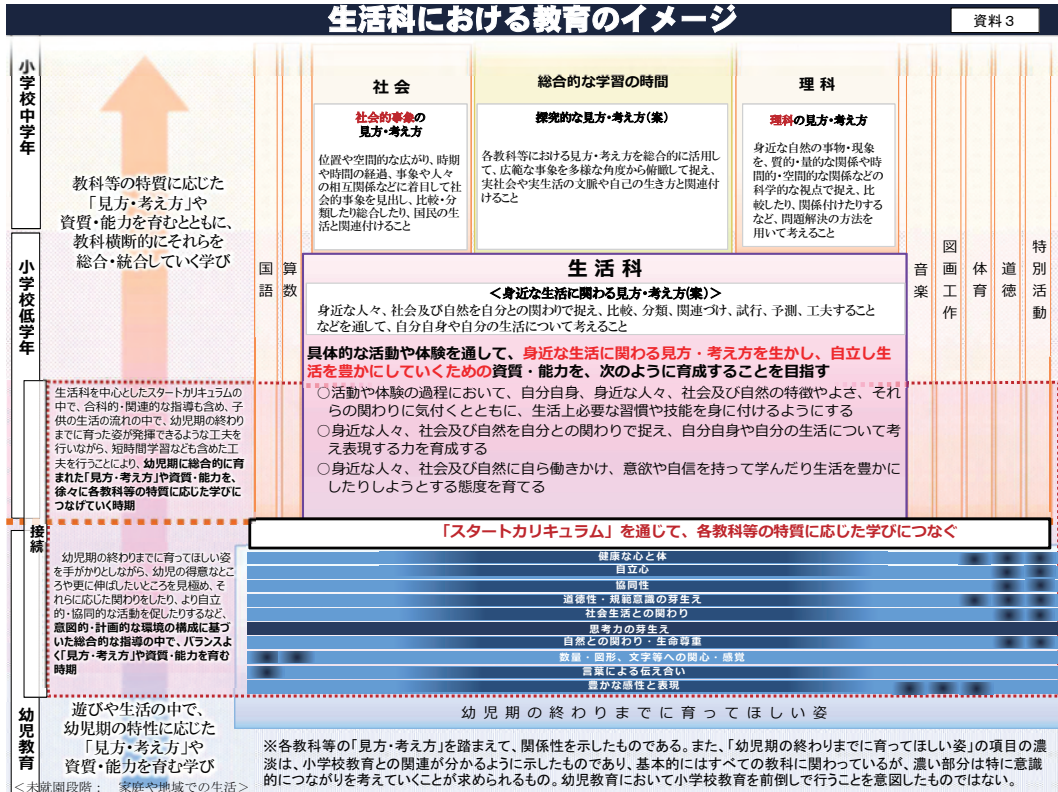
生活科における教育のイメージ

資料３

小学校中学年

教科等の特質に応じた「見方・考え方」や資質・能力を育むとともに、教科横断的にそれらを総合・統合していく学び

社会

社会的事象の見方・考え方

位置や空間的な広がり、時期や時間の経過、事象や人々の相互関係などに着目して社会的事象を見出し、比較・分類したり総合したり、国民の生活と関連付けること

総合的な学習の時間

探究的な見方・考え方(案)

各教科等における見方・考え方を総合的に活用して、広範な事象を多様な角度から俯瞰して捉え、実社会や実生活の文脈や自己の生き方と関連付けること

理科

理科の見方・考え方

身近な自然の事物・現象を、質的・量的な関係や時間的・空間的な関係などの科学的な視点で捉え、比較したり、関係付けたりするなど、問題解決の方法を用いて考えること

小学校低学年

国語

算数

生活科

＜身近な生活に関わる見方・考え方(案)＞

身近な人々、社会及び自然を自分との関わりで捉え、比較、分類、関連づけ、試行、予測、工夫することなどを通して、自分自身や自分の生活について考えること

具体的な活動や体験を通して、身近な生活に関わる見方・考え方を生かし、自立し生活を豊かにしていくための資質・能力を、次のように育成することを目指す

○活動や体験の過程において、自分自身、身近な人々、社会及び自然の特徴やよさ、それらの関わりに気付くとともに、生活上必要な習慣や技能を身に付けるようにする
○身近な人々、社会及び自然を自分との関わりで捉え、自分自身や自分の生活について考え表現する力を育成する
○身近な人々、社会及び自然に自ら働きかけ、意欲や自信を持って学んだり生活を豊かにしたりしようとする態度を育てる

音楽

図画工作

体育

道徳

特別活動

生活科を中心としたスタートカリキュラムの中で、合科的・関連的な指導も含め、子供の生活の流れの中で、幼児期の終わりまでに育った姿が発揮できるような工夫を行いながら、短時間学習なども含めた工夫を行うことにより、幼児期に総合的に育まれた「見方・考え方」や資質・能力を、徐々に各教科等の特質に応じた学びにつなげていく時期

接続

「スタートカリキュラム」を通じて、各教科等の特質に応じた学びにつなぐ

幼児期の終わりまでに育ってほしい姿を手がかりとしながら、幼児の得意なところや更に伸ばしたいところを見極め、それらに応じた関わりをしたり、より自立的・協同的な活動を促したりするなど、意図的・計画的な環境の構成に基づいた総合的な指導の中で、バランスよく「見方・考え方」や資質・能力を育む時期

健康な心と体
自立心
協同性
道徳性・規範意識の芽生え
社会生活との関わり
思考力の芽生え
自然との関わり・生命尊重
数量・図形、文字等への関心・感覚
言葉による伝え合い
豊かな感性と表現

幼児教育

遊びや生活の中で、幼児期の特性に応じた「見方・考え方」や資質・能力を育む学び

幼児期の終わりまでに育ってほしい姿

※各教科等の「見方・考え方」を踏まえて、関係性を示したものである。また、「幼児期の終わりまでに育ってほしい姿」の項目の濃淡は、小学校教育との関連が分かるように示したものであり、基本的にはすべての教科に関わっているが、濃い部分は特に意識的につながりを考えていくことが求められるもの。幼児教育において小学校教育を前倒しで行うことを意図したものではない。

＜未就園段階： 家庭や地域での生活＞